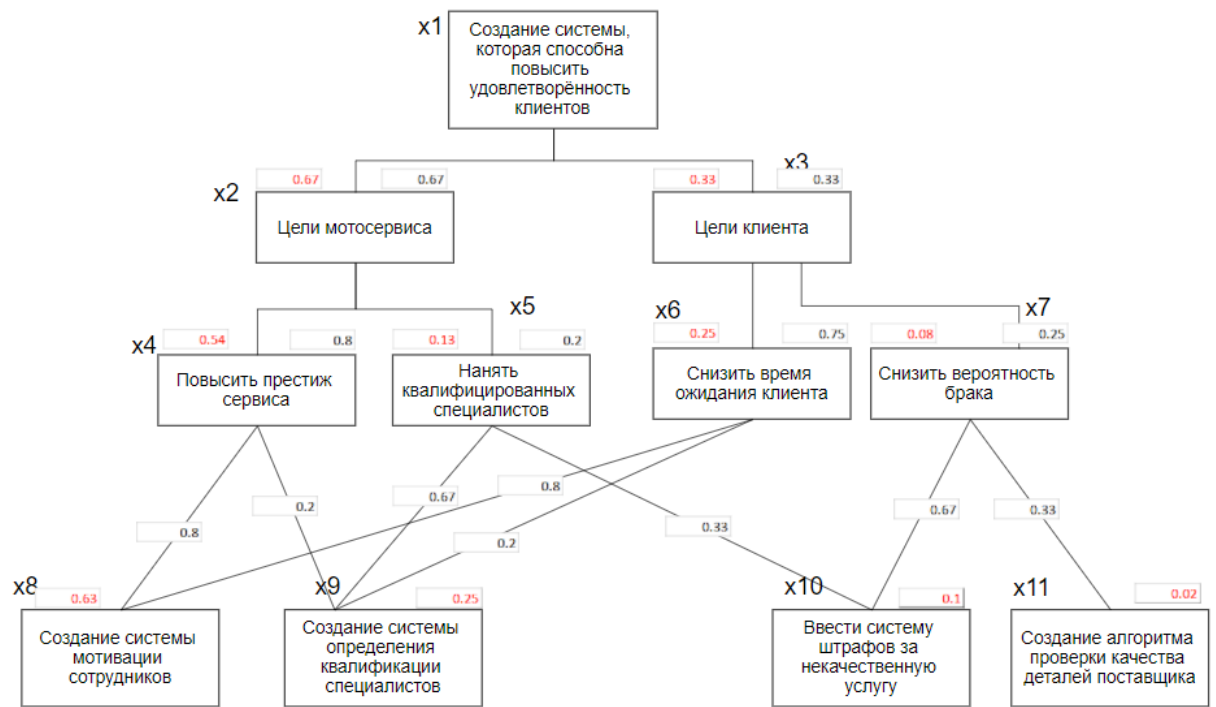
x1
Создание системы, которая способна повысить удовлетворённость клиентов

x2
0.67
0.67
Цели мотосервиса

x3
0.33
0.33
Цели клиента

x4
0.54
0.8
Повысить престиж сервиса

x5
0.13
0.2
Нанять квалифицированных специалистов

x6
0.25
0.75
Снизить время ожидания клиента

x7
0.08
0.25
Снизить вероятность брака

0.8
0.2
0.67
0.8
0.2
0.33
0.67
0.33

x8
0.63
Создание системы мотивации сотрудников

x9
0.25
Создание системы определения квалификации специалистов

x10
0.1
Ввести систему штрафов за некачественную услугу

x11
0.02
Создание алгоритма проверки качества деталей поставщика